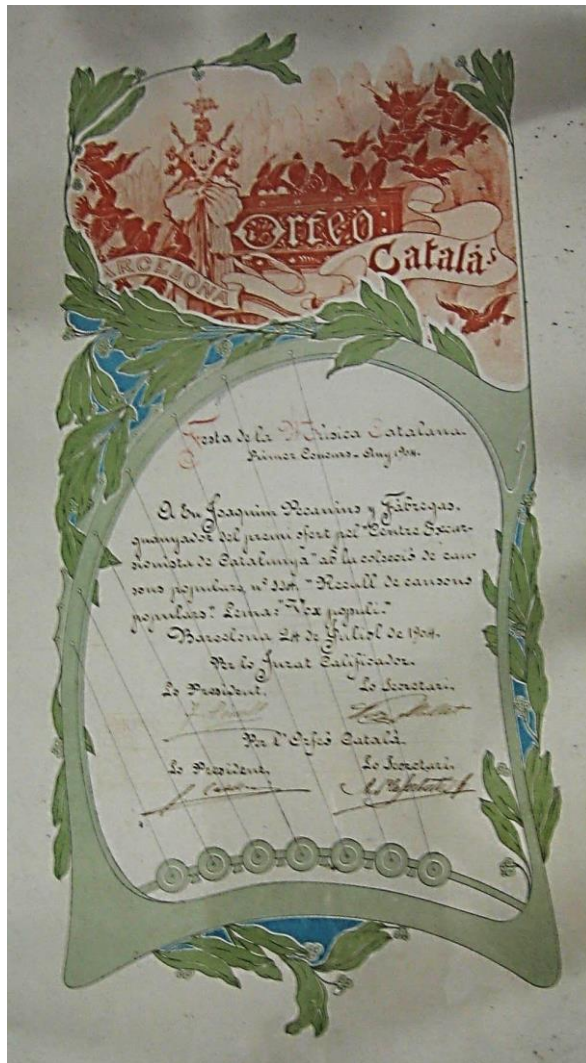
BARCELONA Orfeó Català

Festa de la Música Catalana
Primer Concurs - Any 1904.

A En Joaquim Pecanins y Fàbregas, guanyador del premi ofert pel "Centre Excursionista de Catalunya" ab la colecció de cansons populars nº 226 "Recull de cansons populars". Lema: "Vox populi."
Barcelona 24 de Juliol de 1904.
Per lo Jurat Calificador.

Lo President. Lo Secretari.
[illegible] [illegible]

Per l'Orfeó Català
Lo President. Lo Secretari.
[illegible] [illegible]